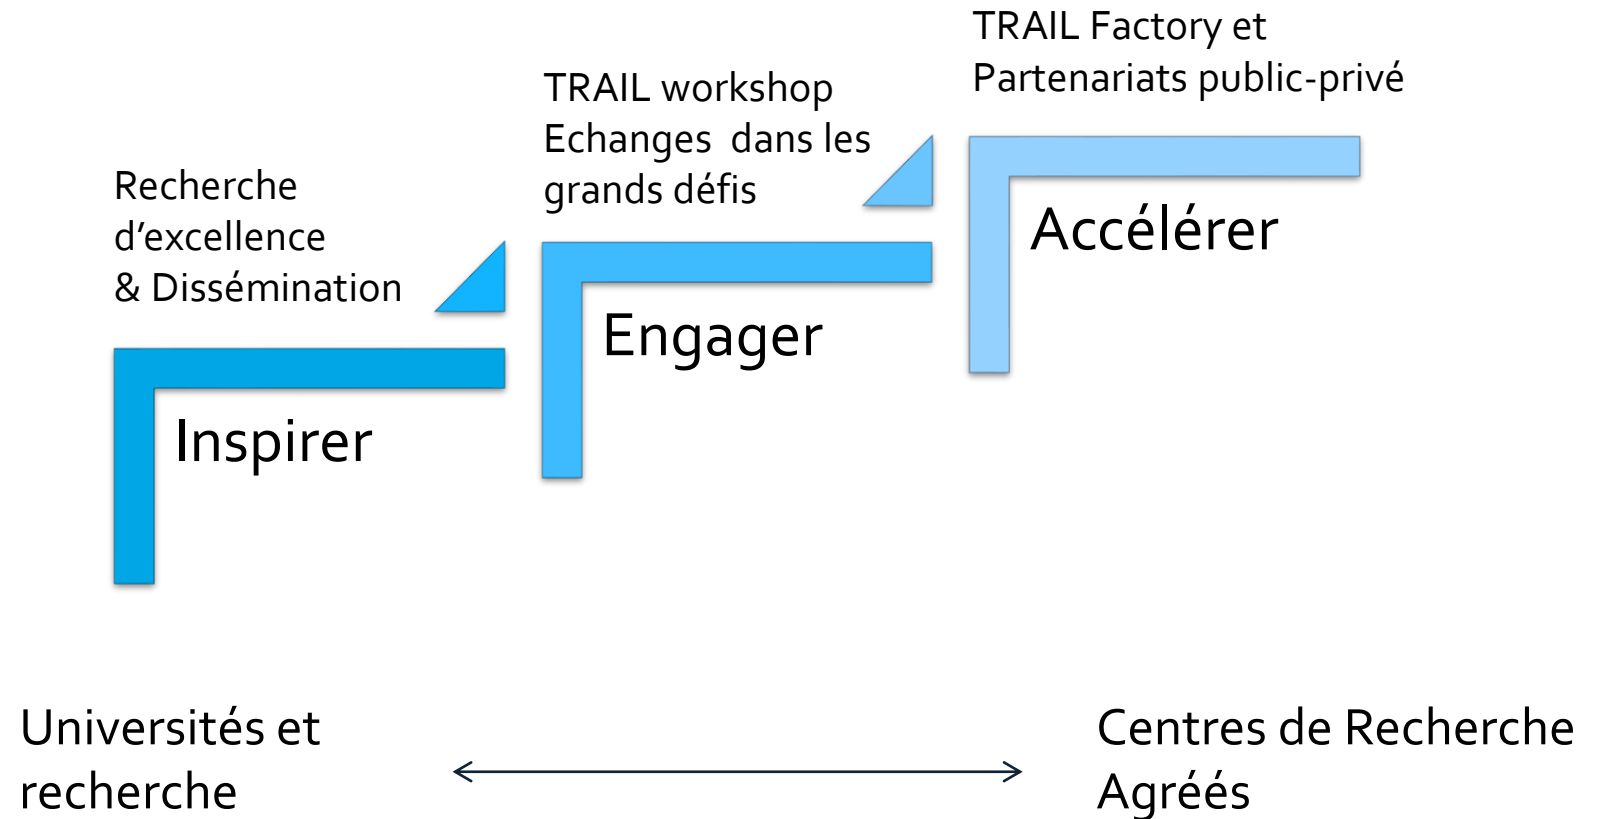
TRAIL Factory et
Partenariats public-privé

TRAIL workshop
Echanges dans les
grands défis

Recherche
d’excellence
& Dissémination

Accélérer

Engager

Inspirer

Universités et
recherche

Centres de Recherche
Agréés